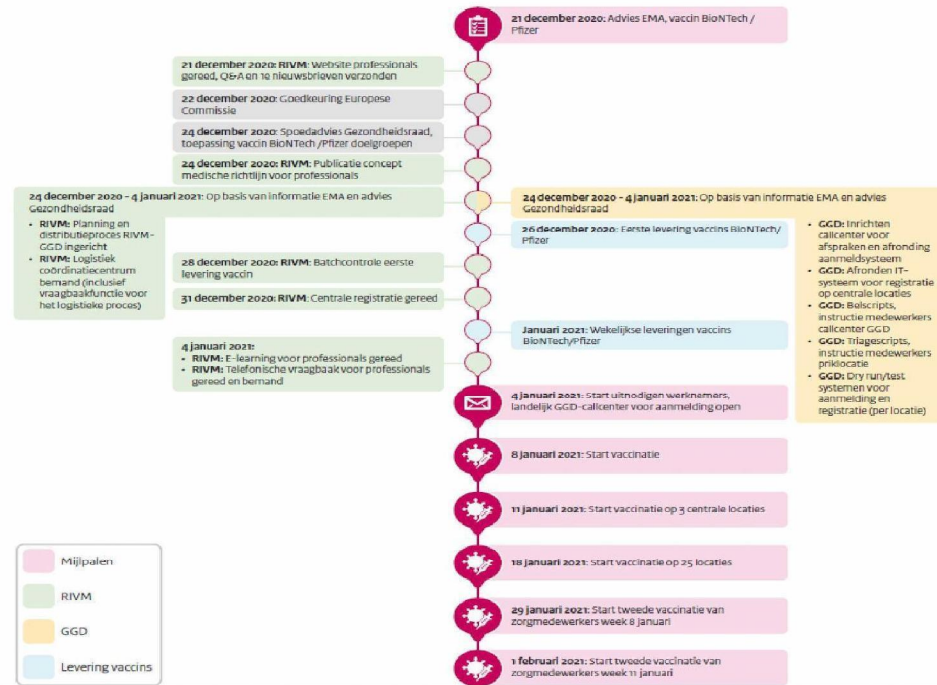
**21 december 2020:** Advies EMA, vaccin BioNTech / Pfizer

**21 december 2020: RIVM:** Website professionals gereed, Q&A en 1e nieuwsbrieven verzonden

**22 december 2020:** Goedkeuring Europese Commissie

**24 december 2020:** Spoedadvies Gezondheidsraad, toepassing vaccin BioNTech /Pfizer doelgroepen

**24 december 2020: RIVM:** Publicatie concept medische richtlijn voor professionals

**24 december 2020 – 4 januari 2021:** Op basis van informatie EMA en advies Gezondheidsraad

- **RIVM:** Planning en distributieproces RIVM-GGD ingericht
- **RIVM:** Logistiek coördinatiecentrum bemand (inclusief vraagbaakfunctie voor het logistieke proces)

**24 december 2020 – 4 januari 2021:** Op basis van informatie EMA en advies Gezondheidsraad

- **GGD:** Inrichten callcenter voor afspraken en afronding aanmeldsysteem
- **GGD:** Afronden IT-systeem voor registratie op centrale locaties
- **GGD:** Belscripts, instructie medewerkers callcenter GGD
- **GGD:** Triagescripts, instructie medewerkers priklocatie
- **GGD:** Dry run/test systemen voor aanmelding en registratie (per locatie)

**26 december 2020:** Eerste levering vaccins BioNTech/ Pfizer

**28 december 2020: RIVM:** Batchcontrole eerste levering vaccin

**31 december 2020: RIVM:** Centrale registratie gereed

**Januari 2021:** Wekelijkse leveringen vaccins BioNTech/Pfizer

**4 januari 2021:**
- **RIVM:** E-learning voor professionals gereed
- **RIVM:** Telefonische vraagbaak voor professionals gereed en bemand

**4 januari 2021:** Start uitnodigen werknemers, landelijk GGD-callcenter voor aanmelding open

**8 januari 2021:** Start vaccinatie

**11 januari 2021:** Start vaccinatie op 3 centrale locaties

**18 januari 2021:** Start vaccinatie op 25 locaties

**29 januari 2021:** Start tweede vaccinatie van zorgmedewerkers week 8 januari

**1 februari 2021:** Start tweede vaccinatie van zorgmedewerkers week 11 januari

Mijlpalen
RIVM
GGD
Levering vaccins